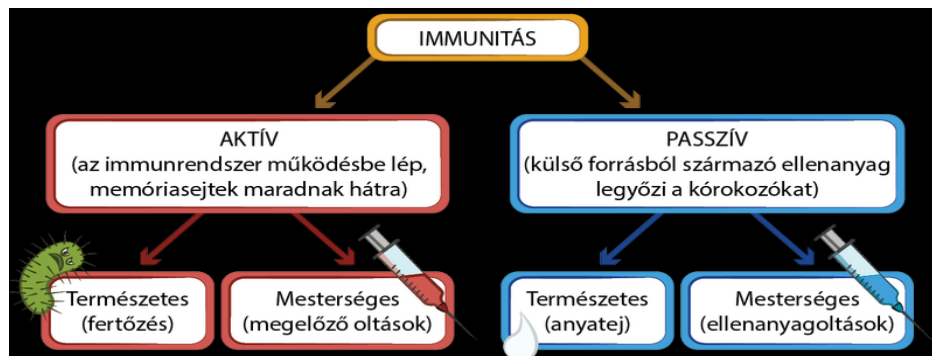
IMMUNITÁS

AKTÍV
(az immunrendszer működésbe lép, memóriasejtek maradnak hátra)

PASSZÍV
(külső forrásból származó ellenanyag legyőzi a kórokozókat)

Természetes
(fertőzés)

Mesterséges
(megelőző oltások)

Természetes
(anyatej)

Mesterséges
(ellenanyagoltások)